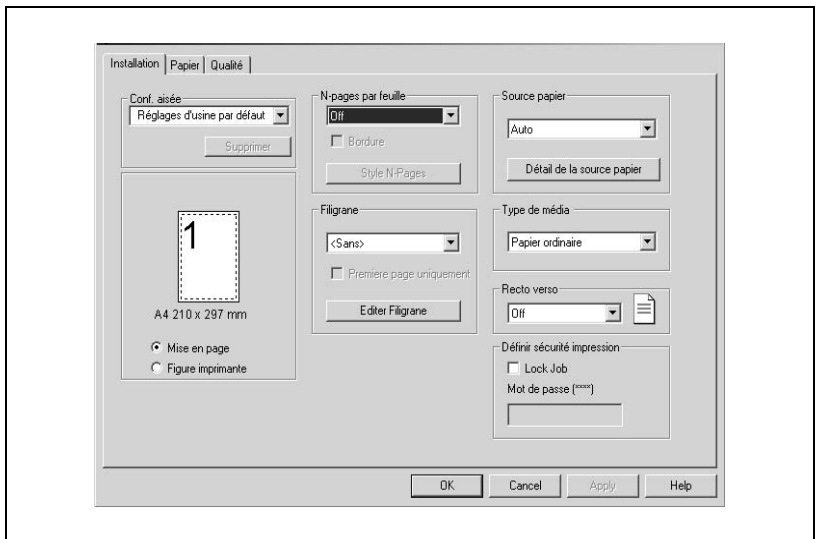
Installation | Papier | Qualité

Conf. aisée
Réglages d'usine par défaut
Supprimer

1

A4 210 x 297 mm

Mise en page
Figure imprimante

N-pages par feuille
Off
Bordure
Style N-Pages

Filigrane
<Sans>
Premiere page uniquement
Editer Filigrane

Source papier
Auto
Détail de la source papier

Type de média
Papier ordinaire

Recto verso
Off

Définir sécurité impression
Lock Job
Mot de passe (****)

OK | Cancel | Apply | Help